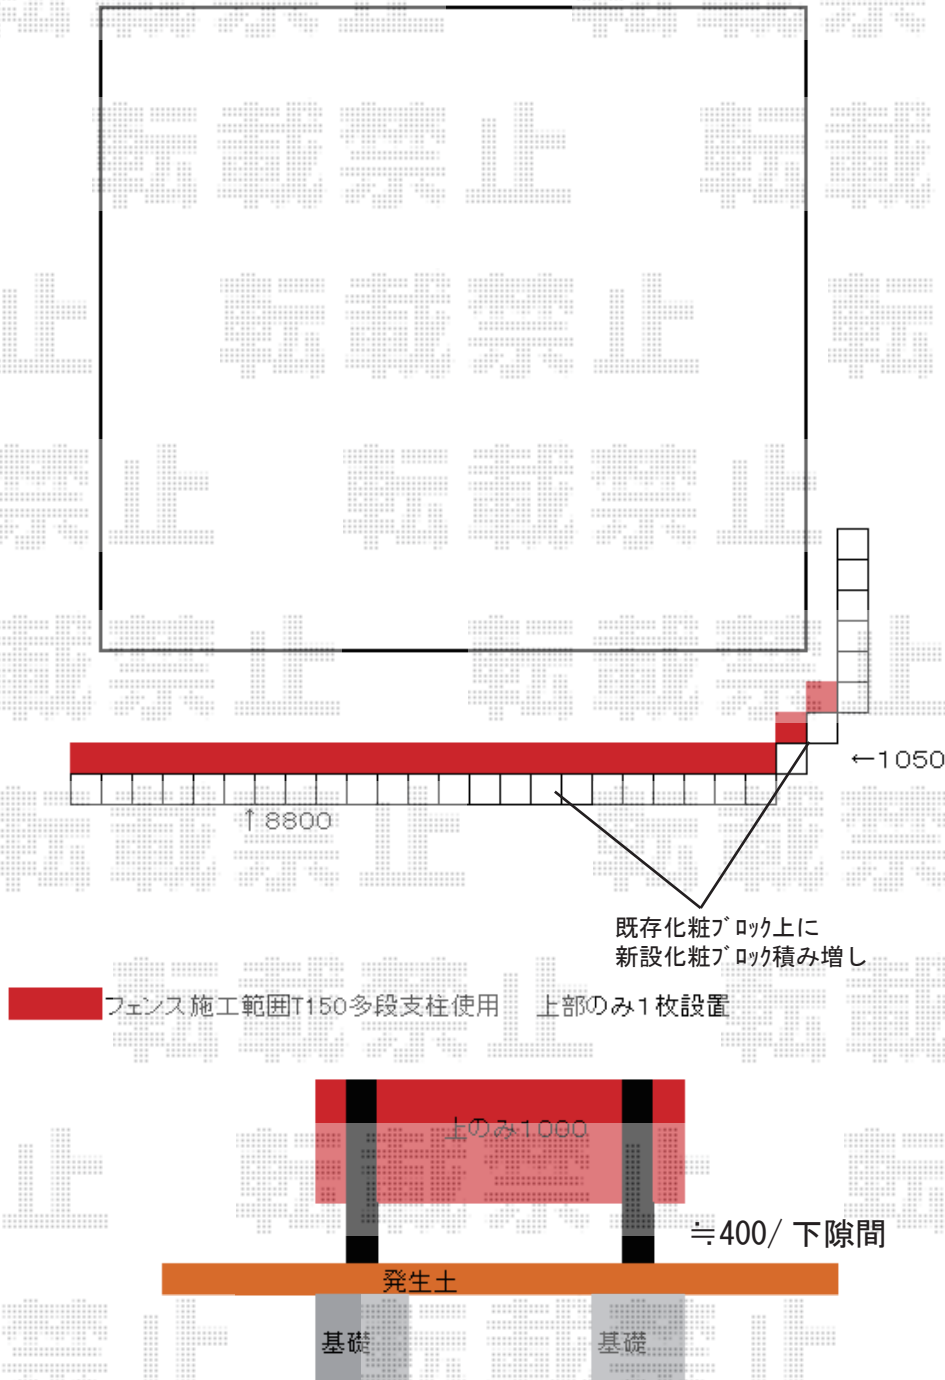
転載禁止 転載
禁止 転載禁止 転
禁止 転載禁止
載禁止 転載禁止

←1050

↑8800

既存化粧ブロック上に
新設化粧ブロック積み増し

フェンス施工範囲T150多段支柱使用　上部のみ1枚設置

上のみ1000

≒400/ 下隙間

発生土

基礎

基礎